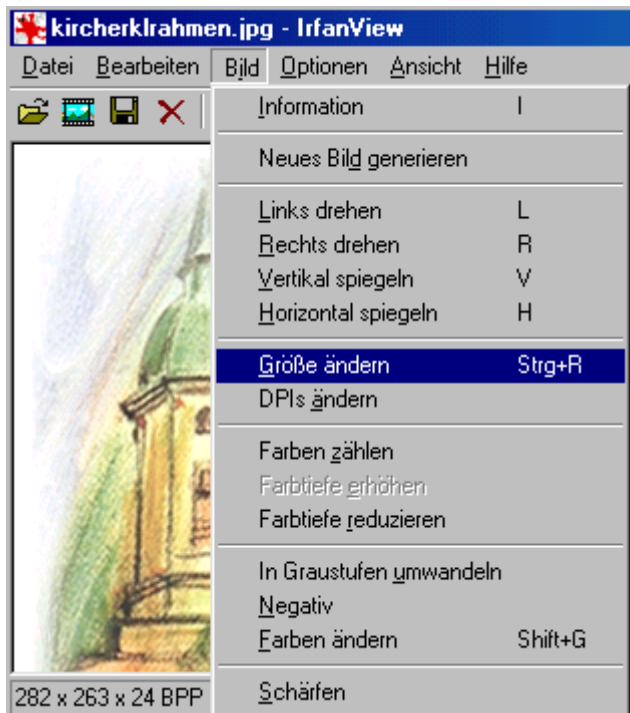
kircherklrahmen.jpg - IrfanView

Datei Bearbeiten Bild Optionen Ansicht Hilfe

Information I

Neues Bild generieren

Links drehen L
Rechts drehen R
Vertikal spiegeln V
Horizontal spiegeln H

Größe ändern Strg+R
DPIs ändern

Farben zählen
Farbtiefe erhöhen
Farbtiefe reduzieren

In Graustufen umwandeln
Negativ
Farben ändern Shift+G

Schärfen

282 x 263 x 24 BPP